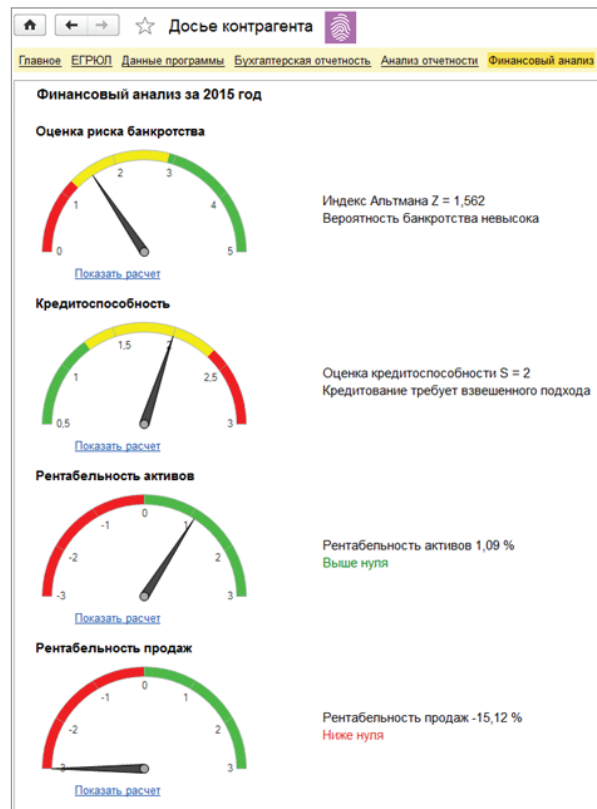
Досье контрагента

Главное ЕГРЮЛ Данные программы Бухгалтерская отчетность Анализ отчетности Финансовый анализ

Финансовый анализ за 2015 год

Оценка риска банкротства

0 1 2 3 4 5

Показать расчет

Индекс Альтмана Z = 1,562
Вероятность банкротства невысока

Кредитоспособность

0,5 1 1,5 2 2,5 3

Показать расчет

Оценка кредитоспособности S = 2
Кредитование требует взвешенного подхода

Рентабельность активов

-3 -2 -1 0 1 2 3

Показать расчет

Рентабельность активов 1,09 %
Выше нуля

Рентабельность продаж

-3 -2 -1 0 1 2 3

Показать расчет

Рентабельность продаж -15,12 %
Ниже нуля